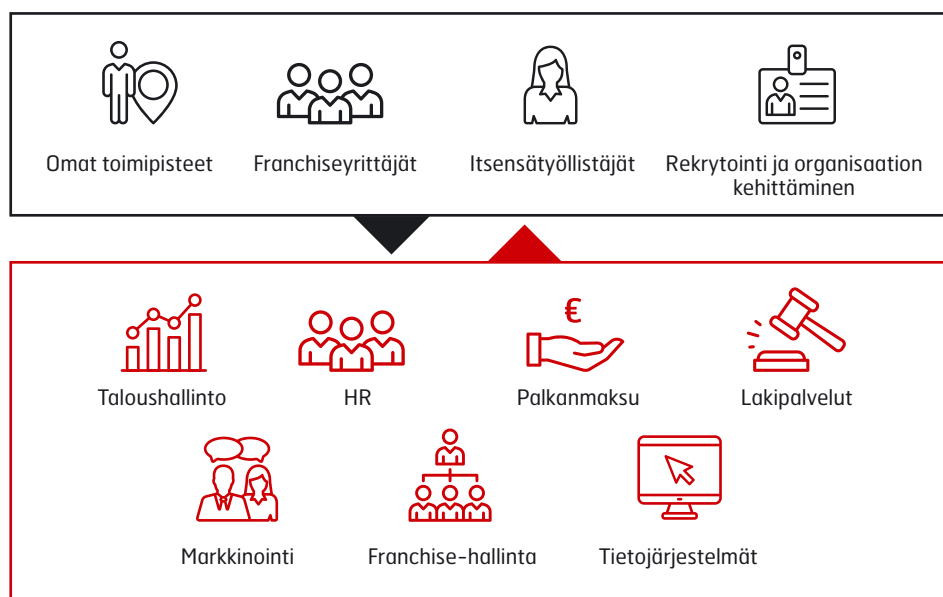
Omat toimipisteet

Franchiseyrittäjät

Itsensätyöllistäjät

Rekrytointi ja organisaation kehittäminen

Taloushallinto

HR

€

Palkanmaksu

Lakipalvelut

Markkinointi

Franchise-hallinta

Tietojärjestelmät